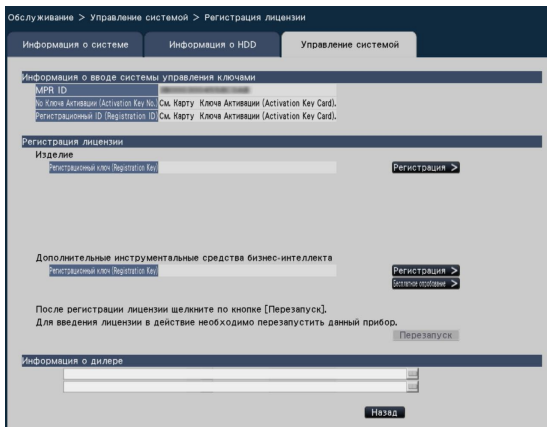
Обслуживание > Управление системой > Регистрация лицензии

Информация о системе

Информация о HDD

Управление системой

Информация о вводе системы управления ключами

MPR ID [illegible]

No Ключа Активации (Activation Key No.) См. Карту Ключа Активации (Activation Key Card).

Регистрационный ID (Registration ID) См. Карту Ключа Активации (Activation Key Card).

Регистрация лицензии

Изделие

Регистрационный ключ (Registration Key)

Регистрация >

Дополнительные инструментальные средства бизнес-интеллекта

Регистрационный ключ (Registration Key)

Регистрация >

Бесплатное опробование >

После регистрации лицензии шелкните по кнопке [Перезапуск].
Для введения лицензии в действие необходимо перезапустить данный прибор.

Перезапуск

Информация о дилере

Назад